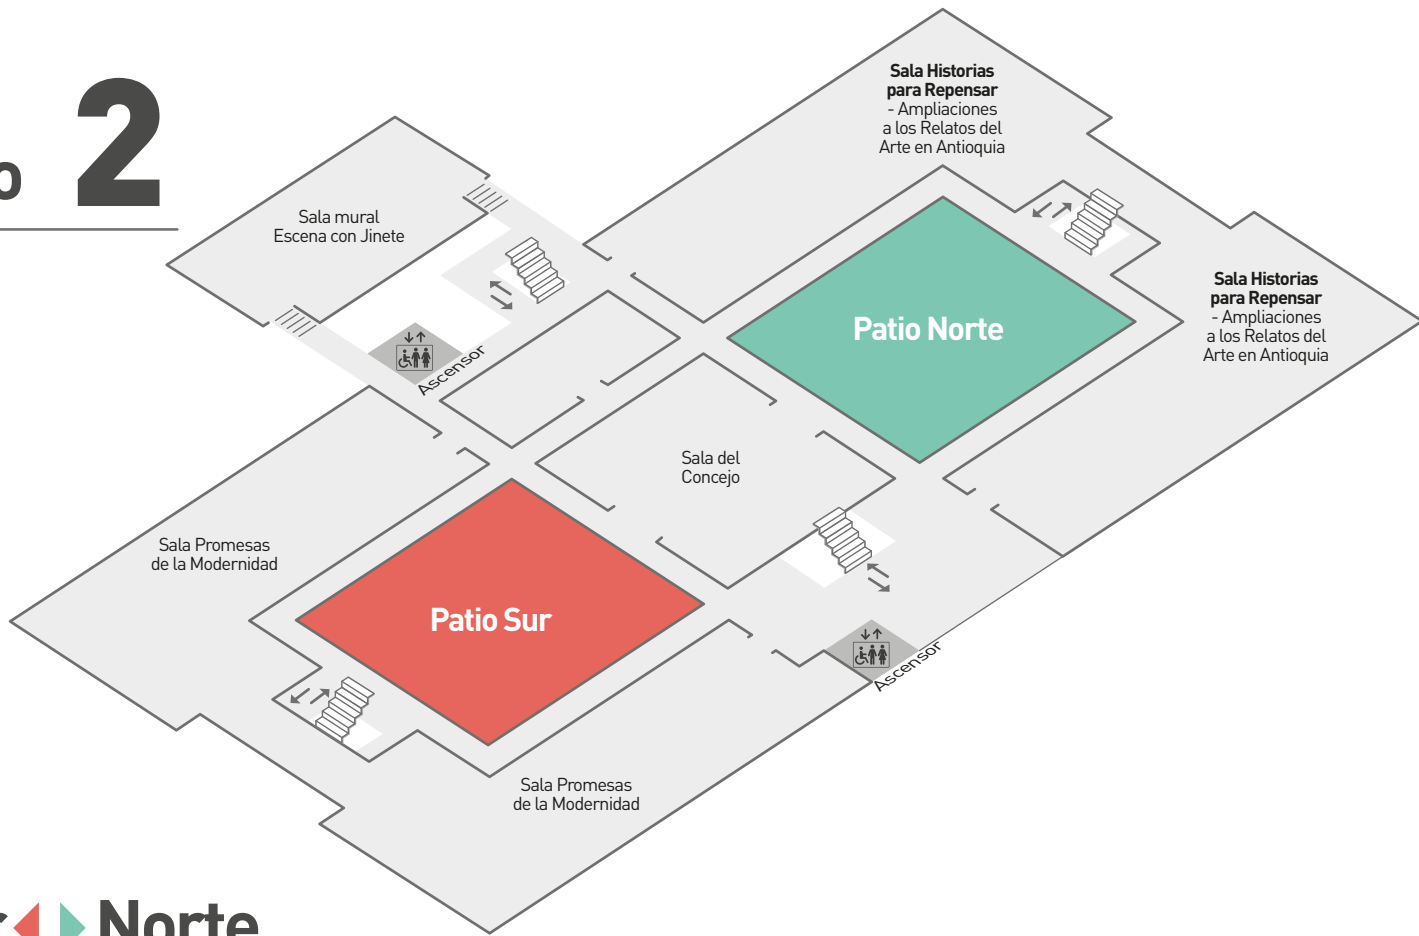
o 2

Sala mural
Escena con Jinete

Ascensor

Sala Historias
para Repensar
- Ampliaciones
a los Relatos del
Arte en Antioquia

Sala Historias
para Repensar
- Ampliaciones
a los Relatos del
Arte en Antioquia

Patio Norte

Sala del
Concejo

Sala Promesas
de la Modernidad

Patio Sur

Ascensor

Sala Promesas
de la Modernidad

Norte